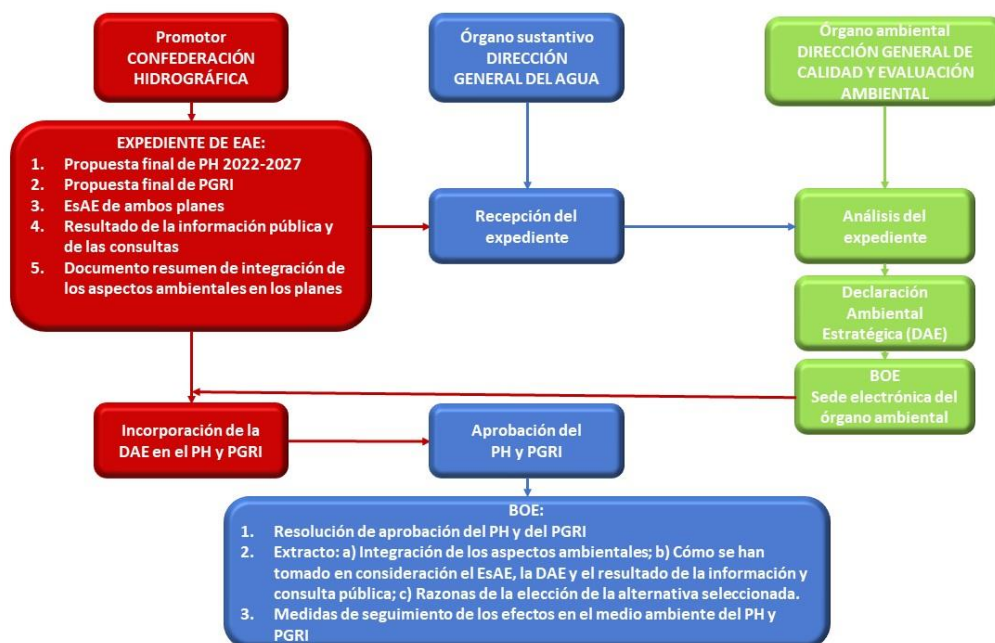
Promotor
CONFEDERACIÓN HIDROGRÁFICA

Órgano sustantivo
DIRECCIÓN GENERAL DEL AGUA

Órgano ambiental
DIRECCIÓN GENERAL DE CALIDAD Y EVALUACIÓN AMBIENTAL

EXPEDIENTE DE EAE:
1. Propuesta final de PH 2022-2027
2. Propuesta final de PGRI
3. EsAE de ambos planes
4. Resultado de la información pública y de las consultas
5. Documento resumen de integración de los aspectos ambientales en los planes

Recepción del expediente

Análisis del expediente

Declaración Ambiental Estratégica (DAE)

BOE
Sede electrónica del órgano ambiental

Incorporación de la DAE en el PH y PGRI

Aprobación del PH y PGRI

BOE:
1. Resolución de aprobación del PH y del PGRI
2. Extracto: a) Integración de los aspectos ambientales; b) Cómo se han tomado en consideración el EsAE, la DAE y el resultado de la información y consulta pública; c) Razones de la elección de la alternativa seleccionada.
3. Medidas de seguimiento de los efectos en el medio ambiente del PH y PGRI